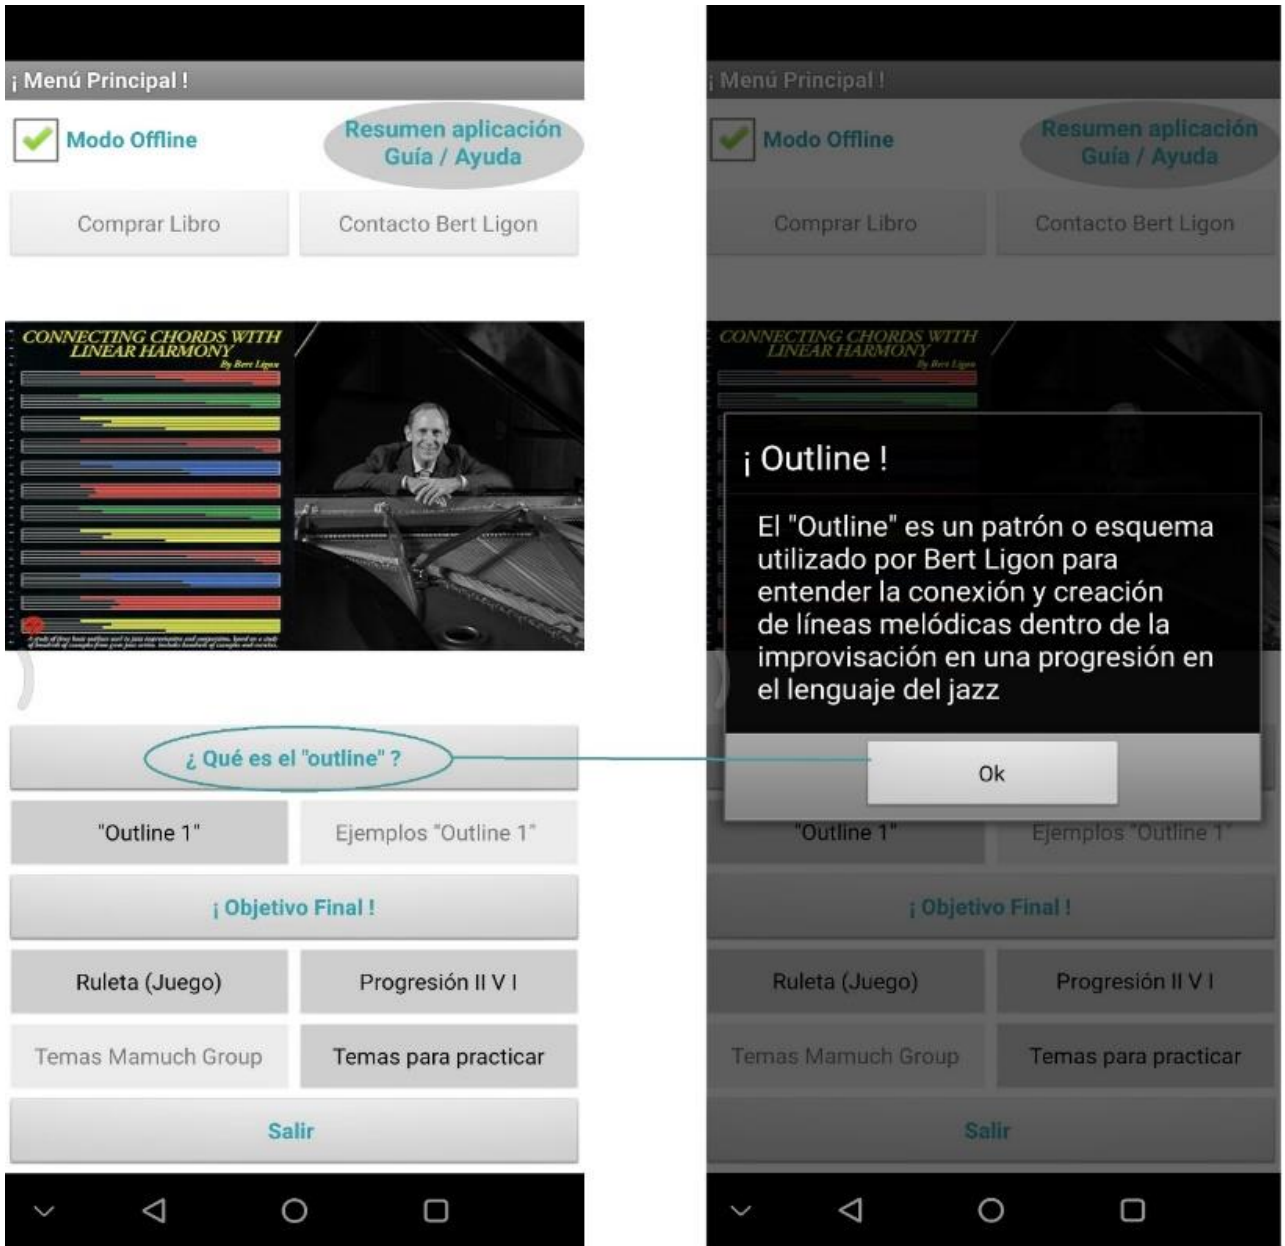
¡ Menú Principal !

Modo Offline

Resumen aplicación
Guía / Ayuda

Comprar Libro

Contacto Bert Ligon

CONNECTING CHORDS WITH LINEAR HARMONY
By Bert Ligon

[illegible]

¿ Qué es el "outline" ?

"Outline 1"

Ejemplos "Outline 1"

¡ Objetivo Final !

Ruleta (Juego)

Progresión II V I

Temas Mamuch Group

Temas para practicar

Salir

¡ Menú Principal !

Modo Offline

Resumen aplicación
Guía / Ayuda

Comprar Libro

Contacto Bert Ligon

CONNECTING CHORDS WITH LINEAR HARMONY
By Bert Ligon

¡ Outline !

El "Outline" es un patrón o esquema utilizado por Bert Ligon para entender la conexión y creación de líneas melódicas dentro de la improvisación en una progresión en el lenguaje del jazz

Ok

"Outline 1"

Ejemplos "Outline 1"

¡ Objetivo Final !

Ruleta (Juego)

Progresión II V I

Temas Mamuch Group

Temas para practicar

Salir